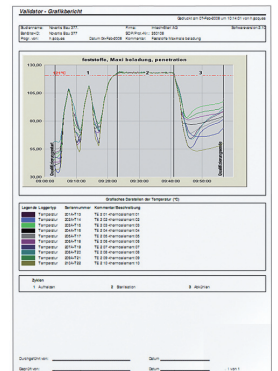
Validator - Grafikbericht

Gedruckt am 07-Feb-2008 um 10:14:01 von f.Jacques

Studienname: Novarta Bau 377 | Firma: ImagineBlue AG | Seitenversion 8.1Q
Geräte-ID: Novartis Bau 377 | SOP/Prot.-Nr.: 220108
Progr. von: f.Jacques | Datum: 05-Feb-2008 | Kommentar: Feststoffe Maximale Beladung

feststoffe, Maxi beladung, penetration

120,00
100,00
80,00
60,00
40,00
20,00
0,00
-20,00
-40,00
-60,00

00:00:00 00:10:00 00:20:00 00:30:00 00:40:00 00:50:00

1 2 3

Grafisches Darstellen der Temperatur (°C)

| Legende | Loggertyp | Seriennummer | Kommentar/Beschreibung |
|---|---|---|---|
| | Temperatur | 2014/T16 | TS 0:01 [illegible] 01 |
| | Temperatur | 2014/T16 | TS 0:02 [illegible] 02 |
| | Temperatur | 2014/T16 | TS 0:03 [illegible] 03 |
| | Temperatur | 2014/T16 | TS 0:04 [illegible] 04 |
| | Temperatur | 2014/T16 | TS 0:05 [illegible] 05 |
| | Temperatur | 2014/T16 | TS 0:06 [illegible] 06 |
| | Temperatur | 2014/T16 | TS 0:07 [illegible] 07 |
| | Temperatur | 2014/T16 | TS 0:08 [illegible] 08 |
| | Temperatur | 2014/T16 | TS 0:09 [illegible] 09 |
| | Temperatur | 2014/T16 | TS 0:10 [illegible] 10 |

Zyklen
1. Aufheizen 2. Sterilisation 3. Abkühlen

Durchgeführt von: ____ Datum: ____
Geprüft von: ____ Datum: ____ 1 von 1